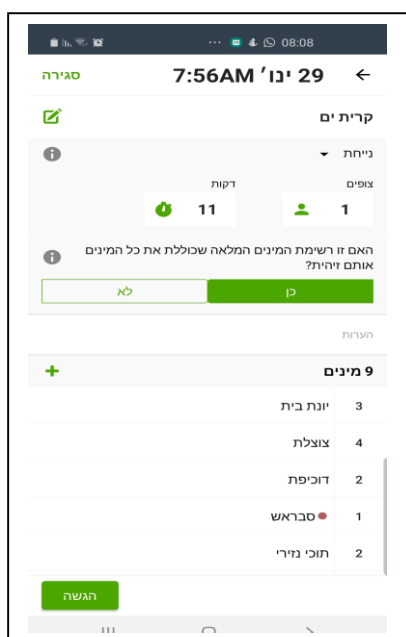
08:08

סגירה 7:56AM '29 ינו ←

קרית ים

נייחת ▾

צופים 1

דקות 11

האם זו רשימת המינים המלאה שכוללת את כל המינים אותם זיהית?

כן | לא

הערות

9 מינים +

3 יונת בית
4 צוצלת
2 דוכיפת
1 סבראש
2 תוכי נזירי

הגשה